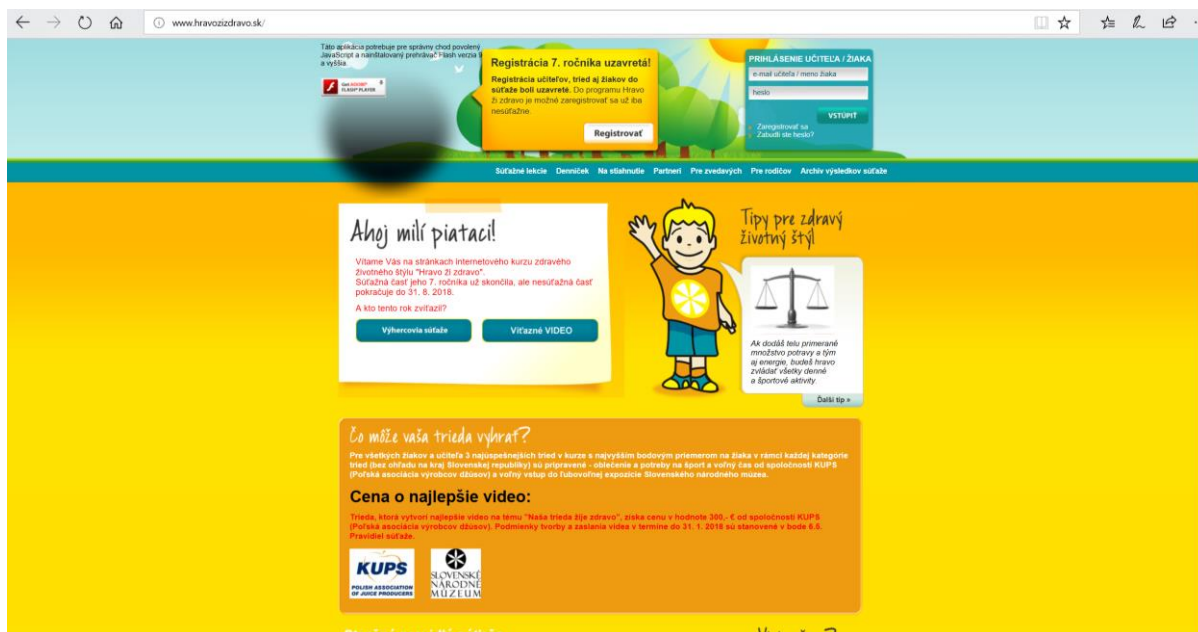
www.hravozizdravo.sk/

Táto aplikácia potrebuje pre správny chod povolený JavaScript a nainštalovaný prehrávač Flash verzia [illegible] a vyššia.

Get ADOBE FLASH PLAYER

Registrácia 7. ročníka uzavretá!

Registrácia učiteľov, tried aj žiakov do súťaže boli uzavreté. Do programu Hravo Ži zdravo je možné zaregistrovať sa už iba nesúťažne.

Registrovať

PRIHLÁSENIE UČITEĽA / ŽIAKA

e-mail učiteľa / meno žiaka

heslo

VSTÚPIŤ

Zaregistrovať sa

Zabudli ste heslo?

Súťažné lekcie Denníček Na stiahnutie Partneri Pre zvedavých Pre rodičov Archív výsledkov súťaže

Ahoj milí piataci!

Vítame Vás na stránkach internetového kurzu zdravého životného štýlu "Hravo ži zdravo". Súťažná časť jeho 7. ročníka už skončila, ale nesúťažná časť pokračuje do 31. 8. 2018.

A kto tento rok zvíťazil?

Výhercovia súťaže

Víťazné VIDEO

Tipy pre zdravý životný štýl

Ak dodáš telu primerané množstvo potravy a tým aj energie, budeš hravo zvládať všetky denné a športové aktivity.

Ďalší tip »

Čo môže vaša trieda vyhrať?

Pre všetkých žiakov a učiteľa 3 najúspešnejších tried v kurze s najvyšším bodovým priemerom na žiaka v rámci každej kategórie tried (bez ohľadu na kraj Slovenskej republiky) sú pripravené - oblečenie a potreby na šport a voľný čas od spoločnosti KUPS (Poľská asociácia výrobcov džúsov) a voľný vstup do ľubovoľnej expozície Slovenského národného múzea.

Cena o najlepšie video:

Trieda, ktorá vytvorí najlepšie video na tému "Naša trieda žije zdravo", získa cenu v hodnote 300,- € od spoločnosti KUPS (Poľská asociácia výrobcov džúsov). Podmienky tvorby a zaslania videa v termíne do 31. 1. 2018 sú stanovené v bode 6.5. Pravidiel súťaže.

KUPS POLISH ASSOCIATION OF JUICE PRODUCERS

SLOVENSKÉ NÁRODNÉ MÚZEUM